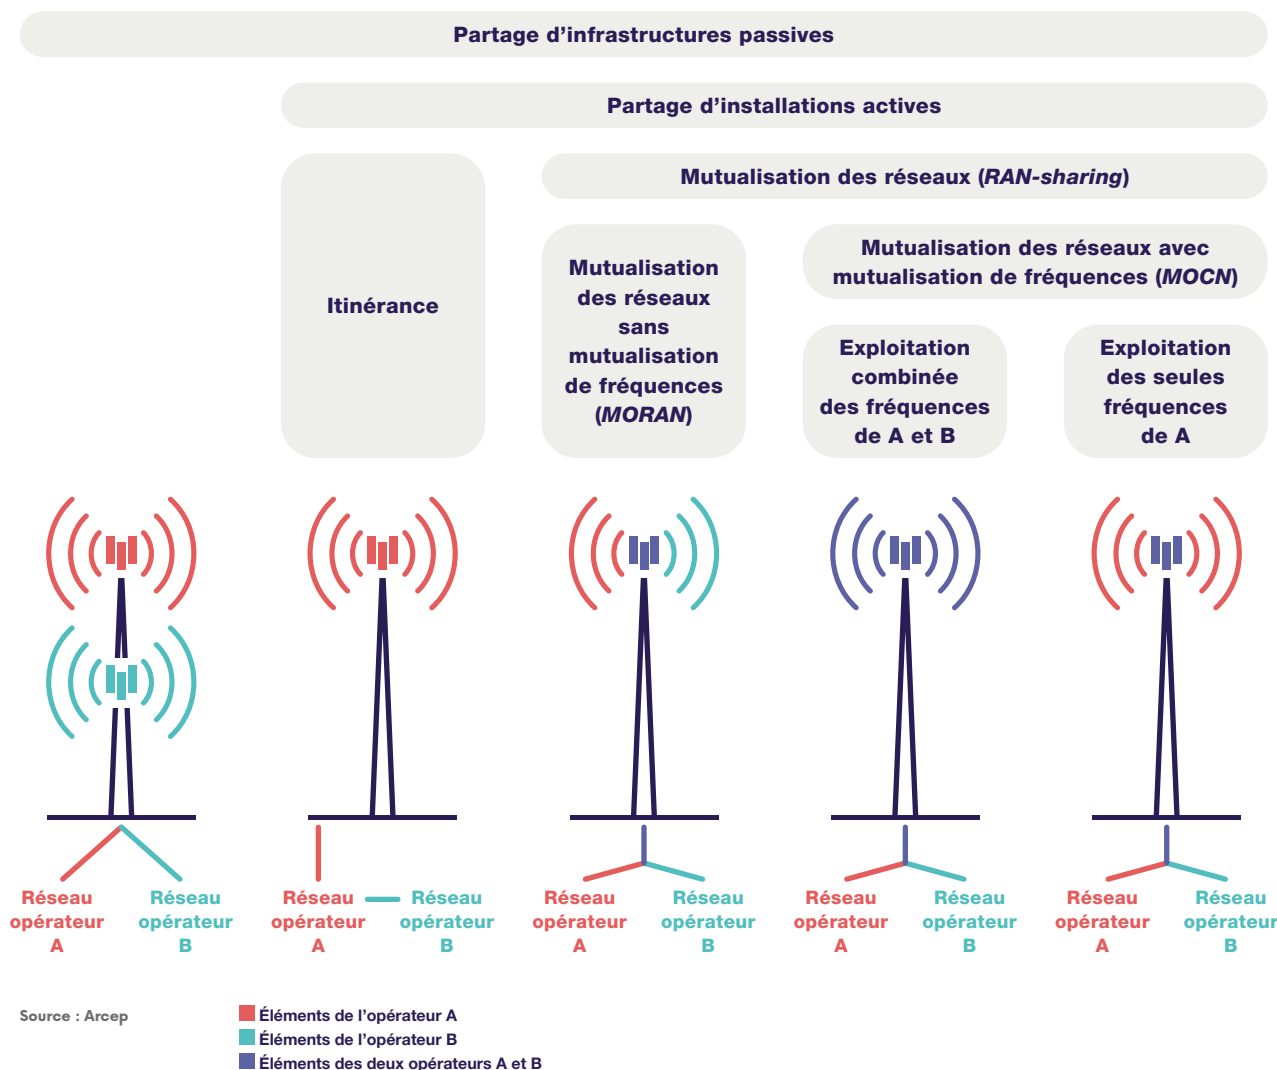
Partage d’infrastructures passives

Partage d’installations actives

Mutualisation des réseaux (*RAN-sharing*)

Itinérance

Mutualisation des réseaux sans mutualisation de fréquences (*MORAN*)

Mutualisation des réseaux avec mutualisation de fréquences (*MOCN*)

Exploitation combinée des fréquences de A et B

Exploitation des seules fréquences de A

Réseau opérateur A

Réseau opérateur B

Réseau opérateur A

Réseau opérateur B

Réseau opérateur A

Réseau opérateur B

Réseau opérateur A

Réseau opérateur B

Réseau opérateur A

Réseau opérateur B

Source : Arcep

Éléments de l’opérateur A
Éléments de l’opérateur B
Éléments des deux opérateurs A et B